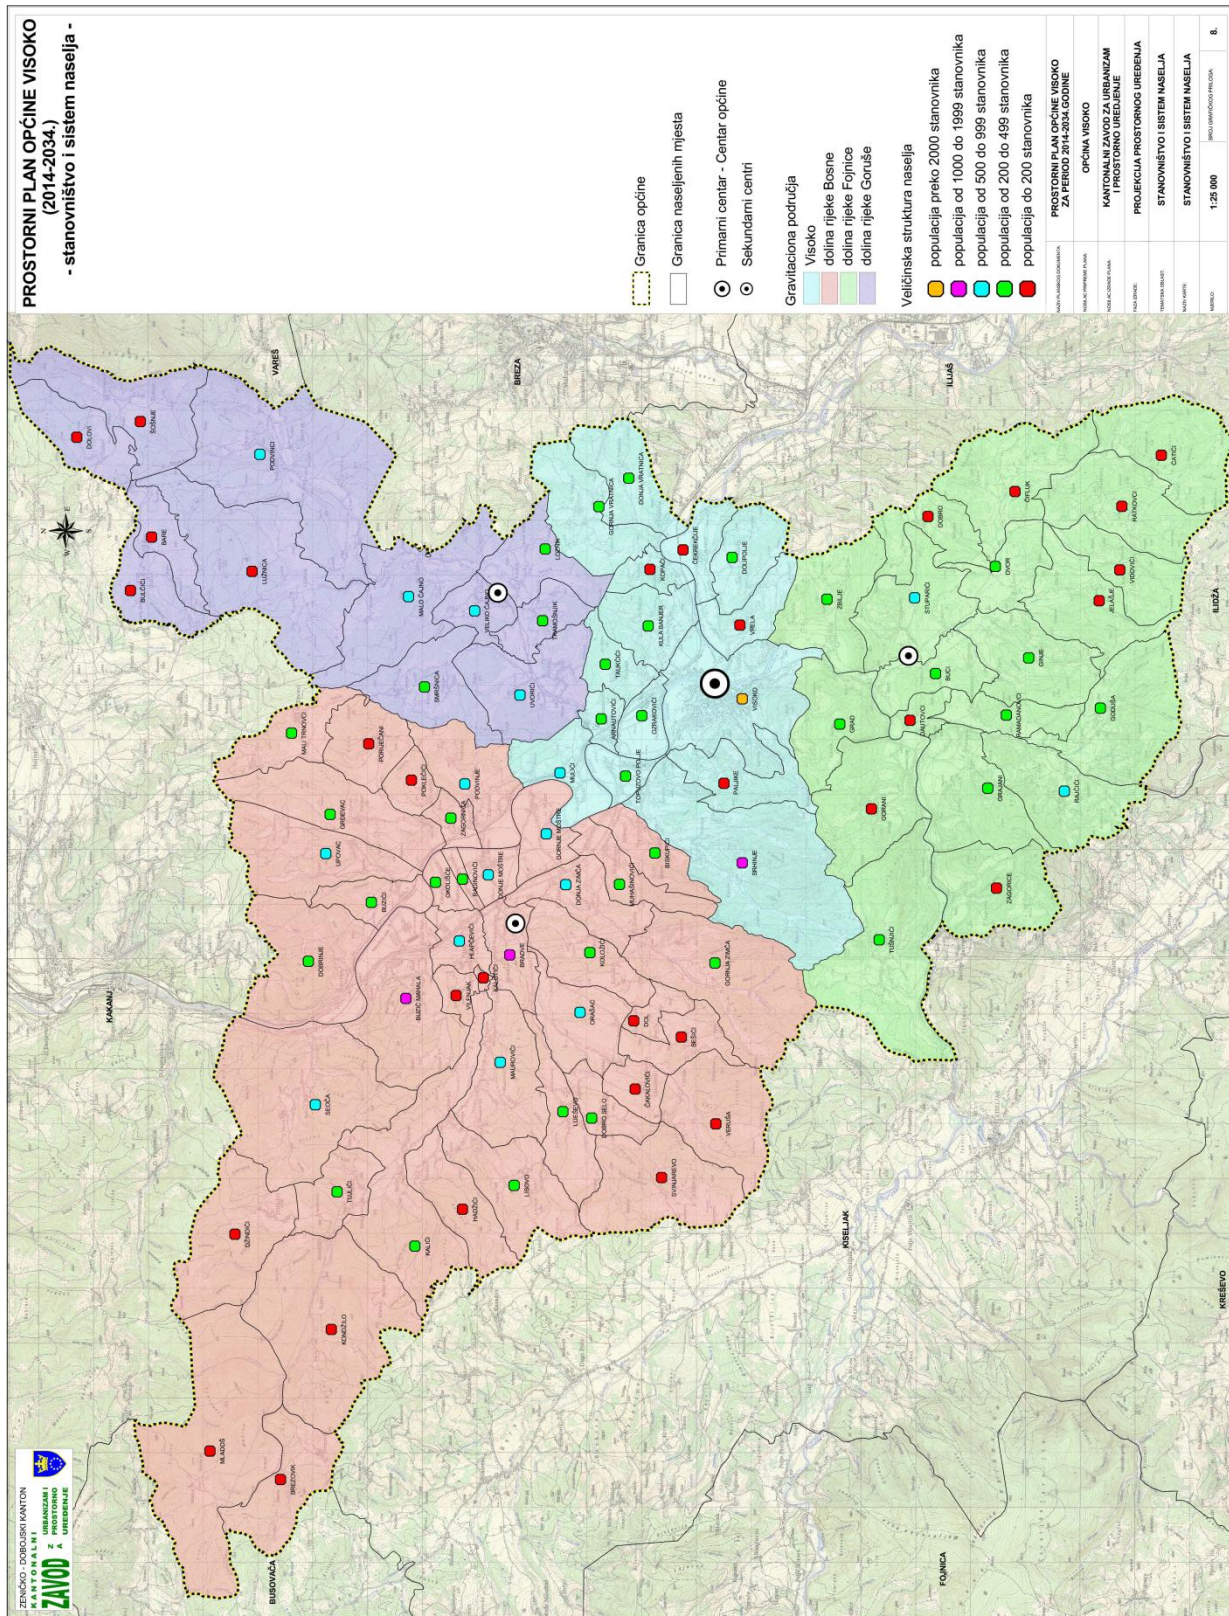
PROSTORNI PLAN OPĆINE VISOKO
(2014-2034.)
- stanovništvo i sistem naselja -

Granica općine
Granica naseljenih mjesta

Primarni centar - Centar općine
Sekundarni centri

Gravitaciona područja
Visoko
dolina rijeke Bosne
dolina rijeke Fojnice
dolina rijeke Goruše

Veličinska struktura naselja
populacija preko 2000 stanovnika
populacija od 1000 do 1999 stanovnika
populacija od 500 do 999 stanovnika
populacija od 200 do 499 stanovnika
populacija do 200 stanovnika

PROSTORNI PLAN OPĆINE VISOKO ZA PERIOD 2014-2034 GODINE
OPĆINA VISOKO
KANTONALNI ZAVOD ZA URBANIZAM I PROSTORNO UREĐENJE
PROJEKCIJA PROSTORNOG UREĐENJA
STANOVNIŠTVO I SISTEM NASELJA
STANOVNIŠTVO I SISTEM NASELJA
1:25 000
8.

ZENIČKO - DOBOJSKI KANTON
KANTONALNI ZAVOD ZA URBANIZAM I PROSTORNO UREĐENJE

VAREŠ
BREZA
ILIJAŠ
ILIDŽA
KAKANJ
KISELJAK
KREŠEVO
BUSOVAČA
FOJNICA

DOLOVI
ŠOŠNJE
PODVINCI
BARE
BULČIĆI
LUŽNICA
MALO ČAJNO
VELIKO ČAJNO
RAMADANJE
LUĐANI
GORNJA VRATNICA
DONJA VRATNICA
ČEKRČIĆI
KOPAČI
DOLIPOLJE
KULA BANJER
TRAVNIČI
VRELA
OZRAKOVIĆI
ARNAUTOVIĆI
VISOKO
MULIĆI
TOPUZOVO POLJE
PALJIKE
SRHINJE
BISKUPIĆI
SMRDNICA
UVORIĆI
MALI TRNOVO
PORJEČANI
POKLEČIĆI
PODVINJE
ZAGORNICE
GORNJE MOŠTRE
DONJE MOŠTRE
GRDEVAC
UPOVAC
BUZIĆI
DOBRINJE
BUZIĆ MAHALA
HLAPČEVIĆI
BRADVE
DONJA ZIMČA
MORAŠKOVIĆ
KOLOTIĆI
GORNJA ZIMČA
ORAŠAC
DOL
BESIĆI
ČAKALOVIĆI
VERUŠA
MALINOVIĆI
LUČICE
DOBRO SELO
SVINJAREVO
LISOVO
HADŽIĆI
KALIĆI
TUJLIĆI
SEOČA
DŽINDIĆI
KONDŽILO
MLADOŠ
BREZOVIK
VILENJAK
ZIMLJE
DOBRO
ČIFLUK
ČATIĆI
STUPARO
DVOR
BUĆI
GRAJE
RATKOVIĆI
VIDOVIĆI
JELAŠJE
ZBILJE
GRAD
ZIMTOVCI
RAMADANOVCI
GODUŠA
GORANI
GRAJANI
RADIĆI
ZAGORICE
TUŠNJIĆI